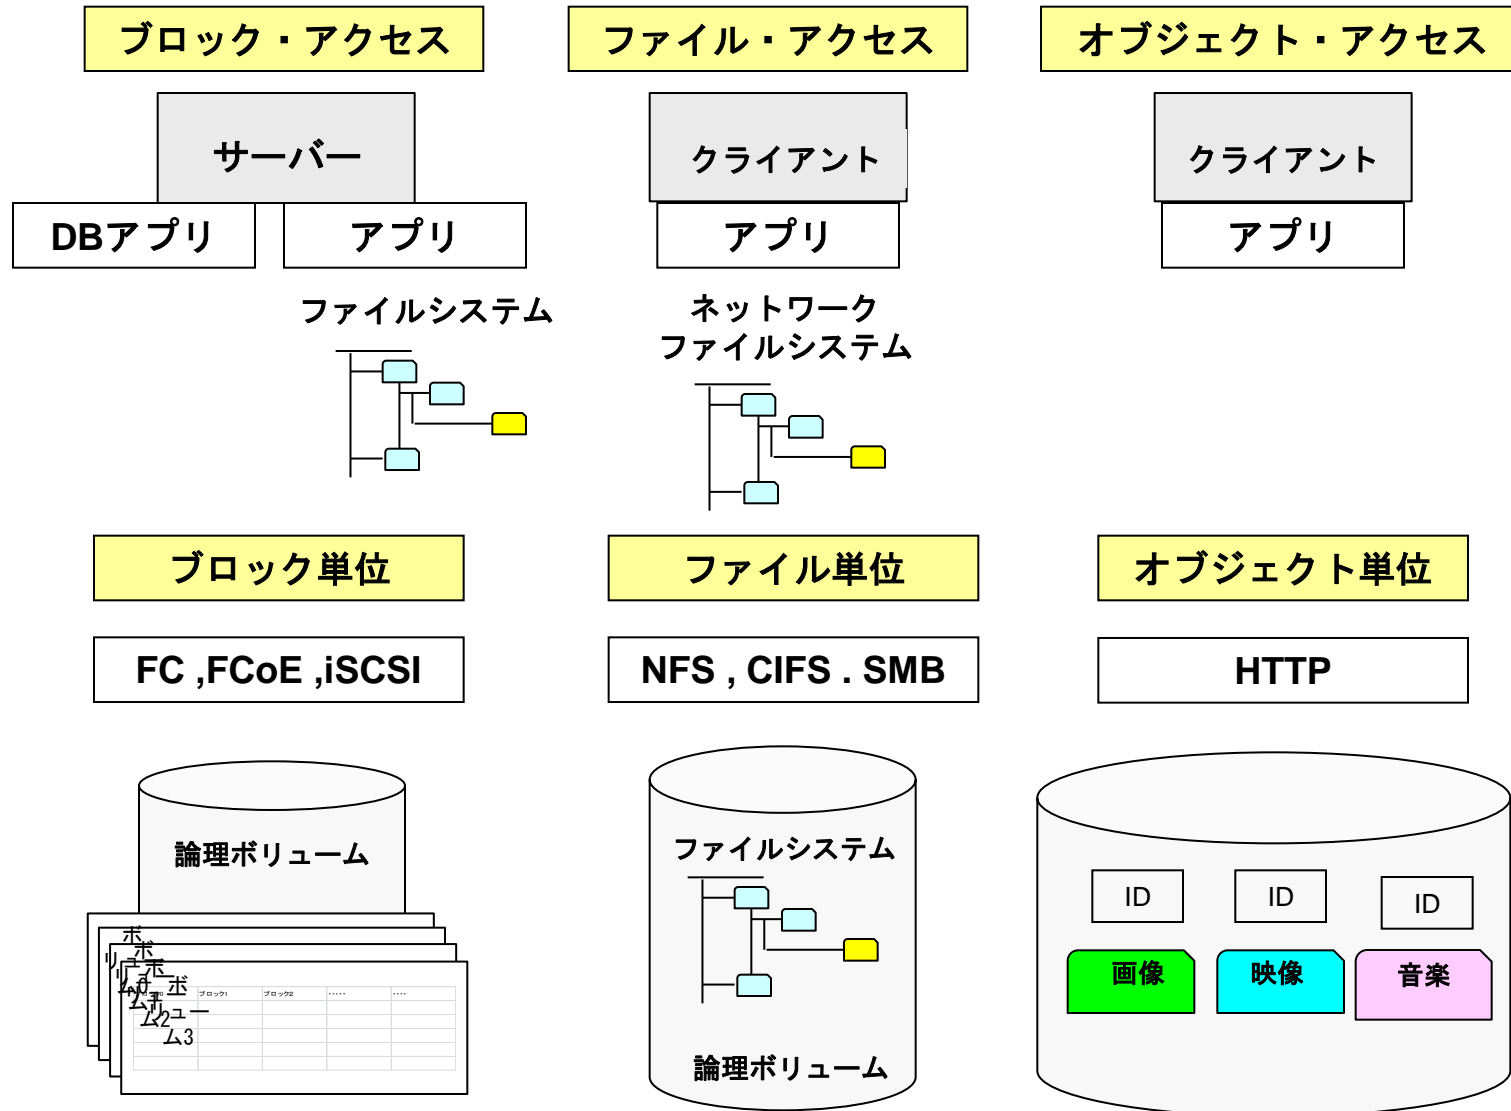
ブロック・アクセス

サーバー

DBアプリ

アプリ

ファイルシステム

ブロック単位

FC ,FCoE ,iSCSI

論理ボリューム

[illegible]

ブロック1 ブロック2 …… ……

ファイル・アクセス

クライアント

アプリ

ネットワーク
ファイルシステム

ファイル単位

NFS , CIFS . SMB

ファイルシステム

論理ボリューム

オブジェクト・アクセス

クライアント

アプリ

オブジェクト単位

HTTP

ID

ID

ID

画像

映像

音楽